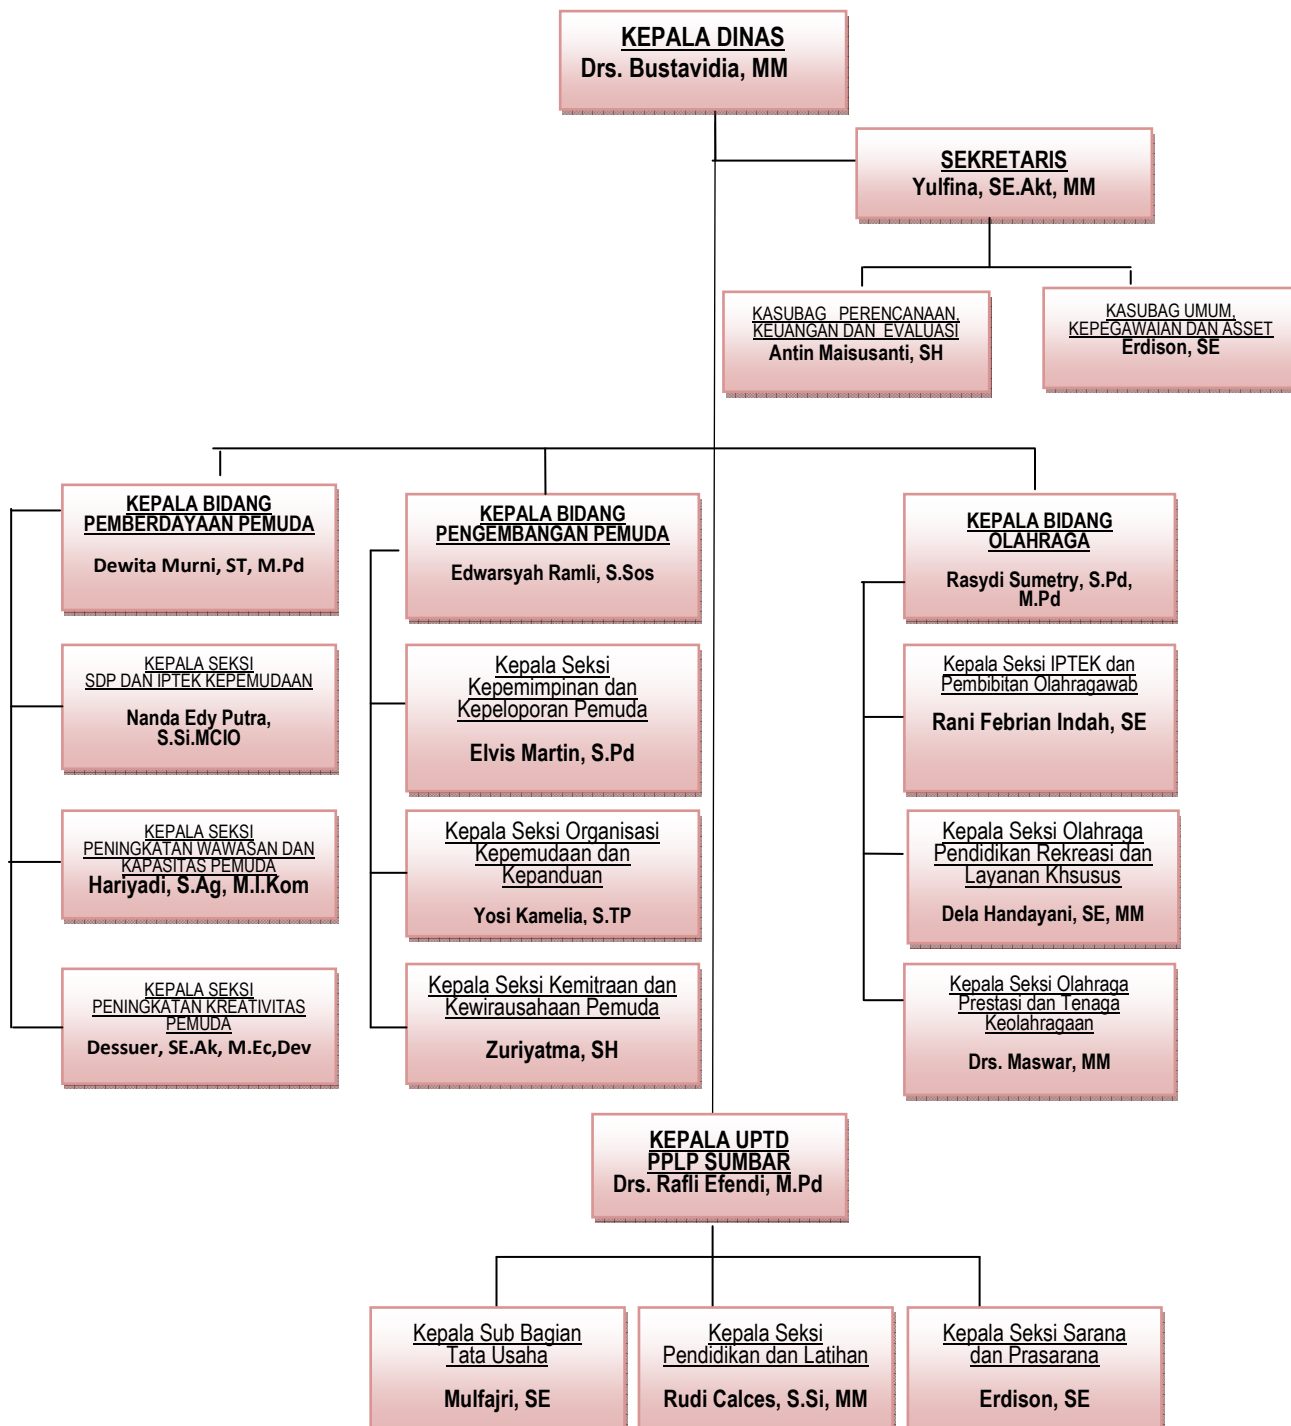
KEPALA DINAS
Drs. Bustavidia, MM

SEKRETARIS
Yulfina, SE.Akt, MM

KASUBAG PERENCANAAN, KEUANGAN DAN EVALUASI
Antin Maisusanti, SH

KASUBAG UMUM, KEPEGAWAIAN DAN ASSET
Erdison, SE

KEPALA BIDANG PEMBERDAYAAN PEMUDA
Dewita Murni, ST, M.Pd

KEPALA SEKSI SDP DAN IPTEK KEPEMUDAAN
Nanda Edy Putra, S.Si.MCIO

KEPALA SEKSI PENINGKATAN WAWASAN DAN KAPASITAS PEMUDA
Hariyadi, S.Ag, M.I.Kom

KEPALA SEKSI PENINGKATAN KREATIVITAS PEMUDA
Dessuer, SE.Ak, M.Ec,Dev

KEPALA BIDANG PENGEMBANGAN PEMUDA
Edwarsyah Ramli, S.Sos

Kepala Seksi Kepemimpinan dan Kepeloporan Pemuda
Elvis Martin, S.Pd

Kepala Seksi Organisasi Kepemudaan dan Kepanduan
Yosi Kamelia, S.TP

Kepala Seksi Kemitraan dan Kewirausahaan Pemuda
Zuriyatma, SH

KEPALA BIDANG OLAHRAGA
Rasydi Sumetry, S.Pd, M.Pd

Kepala Seksi IPTEK dan Pembibitan Olahragawab
Rani Febrian Indah, SE

Kepala Seksi Olahraga Pendidikan Rekreasi dan Layanan Khsusus
Dela Handayani, SE, MM

Kepala Seksi Olahraga Prestasi dan Tenaga Keolahragaan
Drs. Maswar, MM

KEPALA UPTD PPLP SUMBAR
Drs. Rafli Efendi, M.Pd

Kepala Sub Bagian Tata Usaha
Mulfajri, SE

Kepala Seksi Pendidikan dan Latihan
Rudi Calces, S.Si, MM

Kepala Seksi Sarana dan Prasarana
Erdison, SE